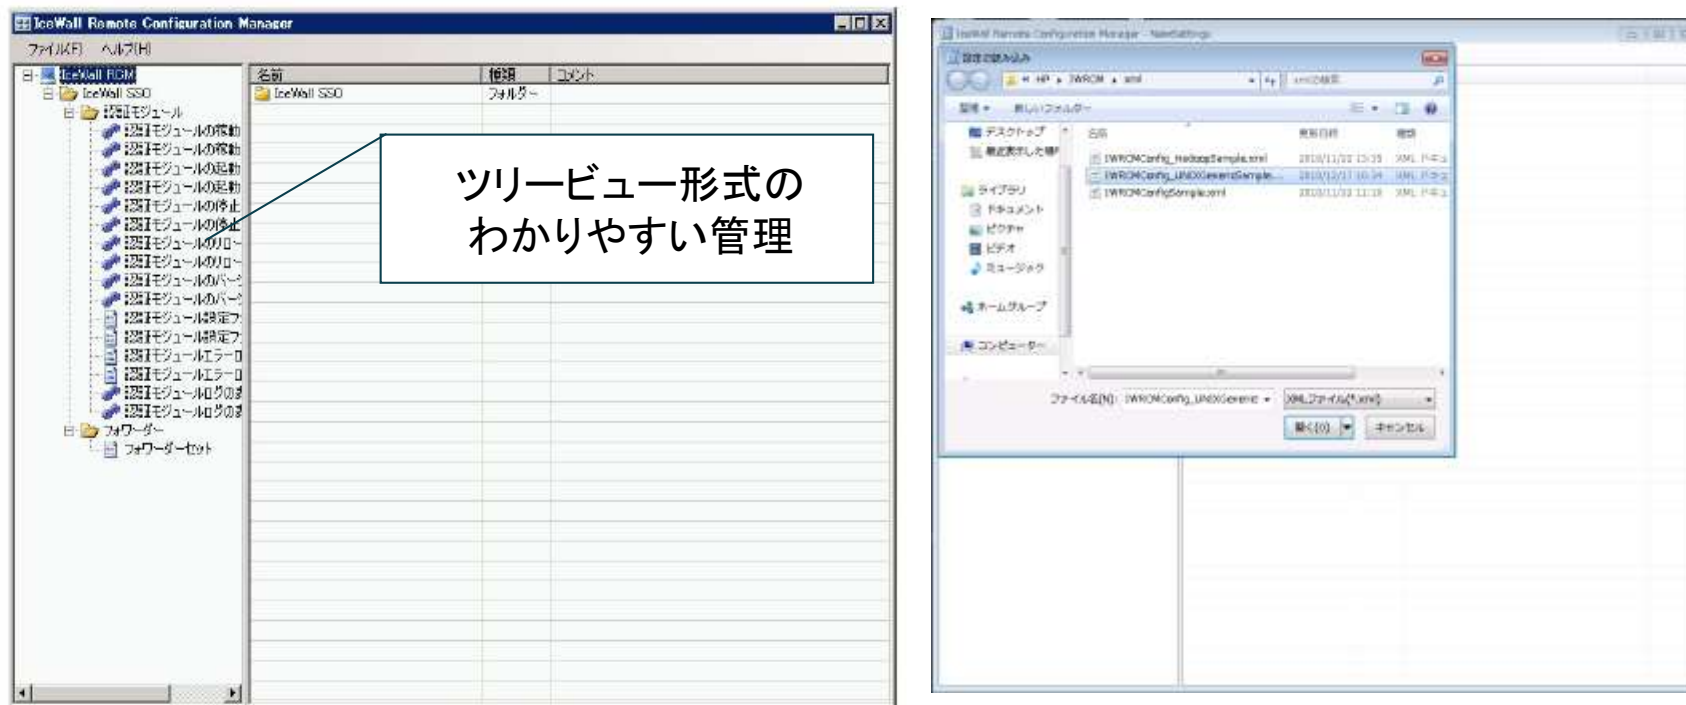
IceWall Remote Configuration Manager

ファイル(F) ヘルプ(H)

IceWall RCM
IceWall SSO
認証モジュール
認証モジュールの稼動
認証モジュールの稼動
認証モジュールの起動
認証モジュールの起動
認証モジュールの停止
認証モジュールの停止
認証モジュールのリロ-
認証モジュールのリロ-
認証モジュールのバー
認証モジュールのバー
認証モジュール設定フ
認証モジュール設定フ
認証モジュールエラーロ
認証モジュールエラーロ
認証モジュールログの
認証モジュールログの
フォワーダー
フォワーダーセット

| 名前 | 種類 | コメント |
|---|---|---|
| IceWall SSO | フォルダー | |

ツリービュー形式の
わかりやすい管理

IceWall Remote Configuration Manager - NewSettings

設定の読み込み

HP ▸ IWRCM ▸ xml

整理 ▾ 新しいフォルダー

デスクトップ
最近表示した場所
ライブラリ
ドキュメント
ピクチャ
ビデオ
ミュージック
ホームグループ
コンピューター

| 名前 | 更新日時 | 種類 |
|---|---|---|
| IWRCMConfig_HadoopSample.xml | 2010/11/22 13:35 | XML ドキュ |
| IWRCMConfig_UNIXGenericSample... | 2010/12/17 10:34 | XML ドキュ |
| IWRCMConfigSample.xml | 2010/11/22 11:19 | XML ドキュ |

ファイル名(N): IWRCMConfig_UNIXGeneric

XMLファイル(*.xml)

開く(O)　キャンセル